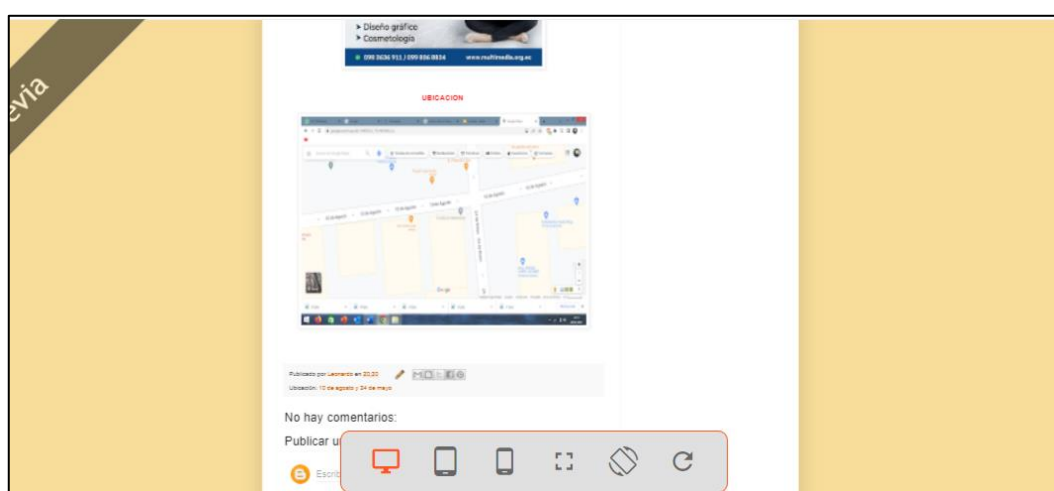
evia

➤ Diseño gráfico
➤ Cosmetología

099 5636 911 / 099 856 0834 www.multimedia.org.ec

UBICACION

Publicado por Leonardo en 20:30

Ubicación: 10 de agosto y 24 de mayo

No hay comentarios:

Publicar u

Escrib